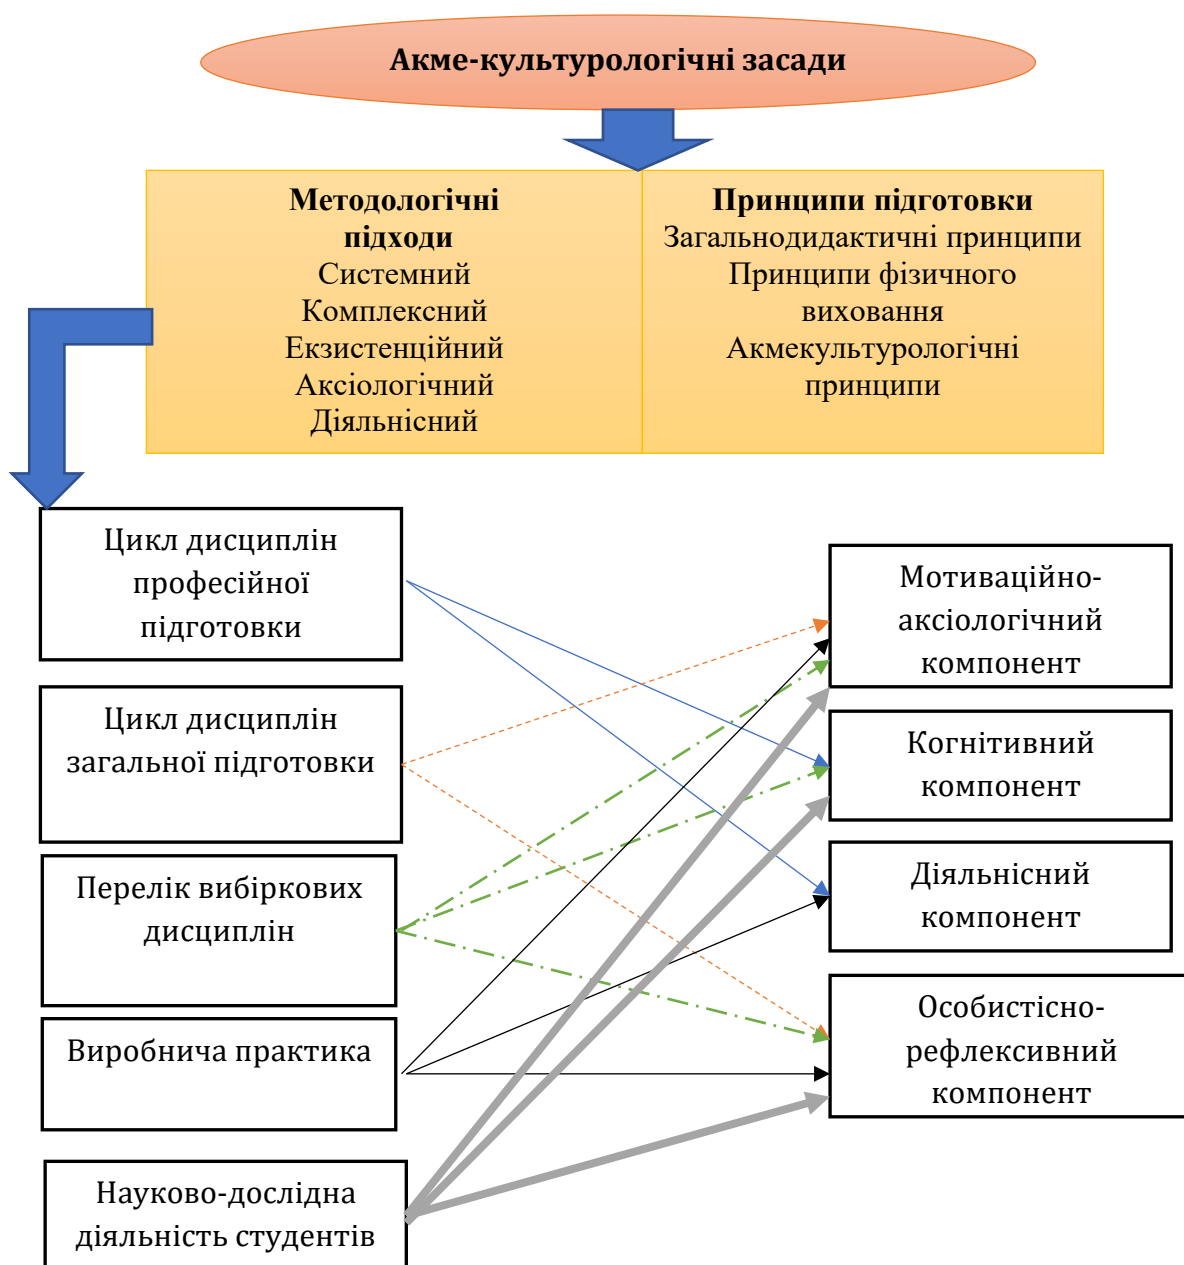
Акме-культурологічні засади

Методологічні підходи
Системний
Комплексний
Екзистенційний
Аксіологічний
Діяльнісний

Принципи підготовки
Загальнодидактичні принципи
Принципи фізичного виховання
Акмекультурологічні принципи

Цикл дисциплін професійної підготовки

Цикл дисциплін загальної підготовки

Перелік вибіркових дисциплін

Виробнича практика

Науково-дослідна діяльність студентів

Мотиваційно-аксіологічний компонент

Когнітивний компонент

Діяльнісний компонент

Особистісно-рефлексивний компонент